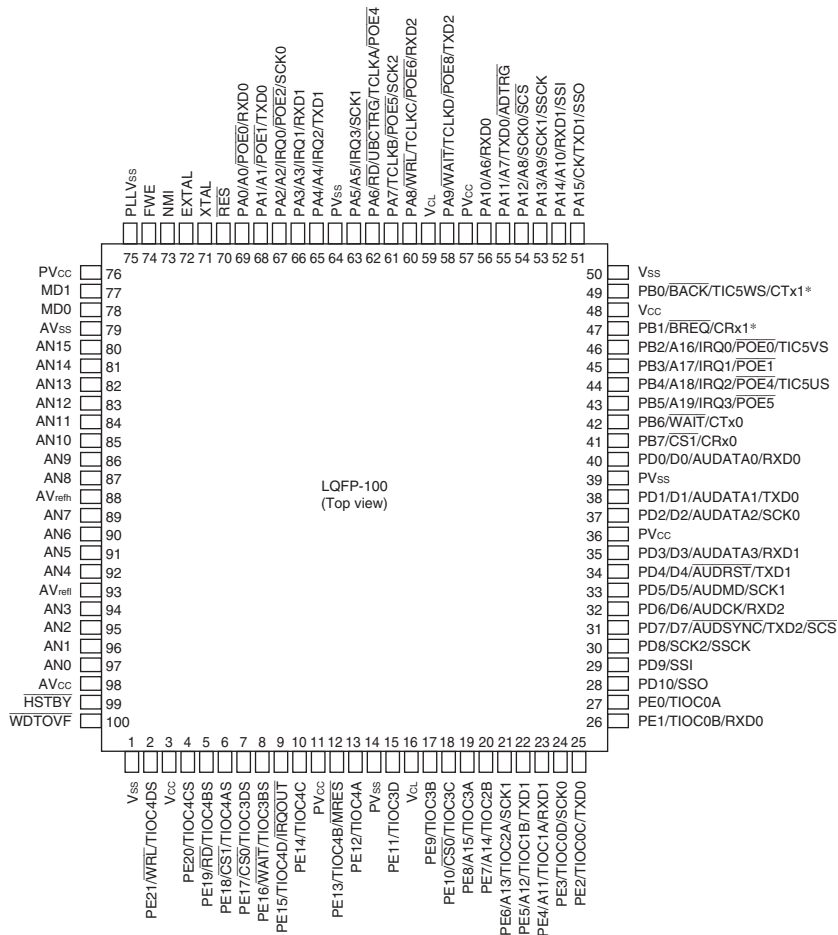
PLLVss 75
FWE 74
NMI 73
EXTAL 72
XTAL 71
$\overline{RES}$ 70
PA0/A0/$\overline{POE0}$/RXD0 69
PA1/A1/$\overline{POE1}$/TXD0 68
PA2/A2/IRQ0/$\overline{POE2}$/SCK0 67
PA3/A3/IRQ1/RXD1 66
PA4/A4/IRQ2/TXD1 65
PVss 64
PA5/A5/IRQ3/SCK1 63
PA6/$\overline{RD}$/UBCTRG/TCLKA/$\overline{POE4}$ 62
PA7/TCLKB/$\overline{POE5}$/SCK2 61
PA8/$\overline{WRL}$/TCLKC/$\overline{POE6}$/RXD2 60
VCL 59
PA9/$\overline{WAIT}$/TCLKD/$\overline{POE8}$/TXD2 58
PVcc 57
PA10/A6/RXD0 56
PA11/A7/TXD0/$\overline{ADTRG}$ 55
PA12/A8/SCK0/$\overline{SCS}$ 54
PA13/A9/SCK1/SSCK 53
PA14/A10/RXD1/SSI 52
PA15/CK/TXD1/SSO 51

PVcc 76
MD1 77
MD0 78
AVss 79
AN15 80
AN14 81
AN13 82
AN12 83
AN11 84
AN10 85
AN9 86
AN8 87
AVrefh 88
AN7 89
AN6 90
AN5 91
AN4 92
AVrefl 93
AN3 94
AN2 95
AN1 96
AN0 97
AVcc 98
$\overline{HSTBY}$ 99
$\overline{WDTOVF}$ 100

LQFP-100
(Top view)

50 Vss
49 PB0/$\overline{BACK}$/TIC5WS/CTx1*
48 Vcc
47 PB1/$\overline{BREQ}$/CRx1*
46 PB2/A16/IRQ0/$\overline{POE0}$/TIC5VS
45 PB3/A17/IRQ1/$\overline{POE1}$
44 PB4/A18/IRQ2/$\overline{POE4}$/TIC5US
43 PB5/A19/IRQ3/$\overline{POE5}$
42 PB6/$\overline{WAIT}$/CTx0
41 PB7/$\overline{CS1}$/CRx0
40 PD0/D0/AUDATA0/RXD0
39 PVss
38 PD1/D1/AUDATA1/TXD0
37 PD2/D2/AUDATA2/SCK0
36 PVcc
35 PD3/D3/AUDATA3/RXD1
34 PD4/D4/$\overline{AUDRST}$/TXD1
33 PD5/D5/AUDMD/SCK1
32 PD6/D6/AUDCK/RXD2
31 PD7/D7/$\overline{AUDSYNC}$/TXD2/$\overline{SCS}$
30 PD8/SCK2/SSCK
29 PD9/SSI
28 PD10/SSO
27 PE0/TIOC0A
26 PE1/TIOC0B/RXD0

1 Vss
2 PE21/$\overline{WRL}$/TIOC4DS
3 Vcc
4 PE20/TIOC4CS
5 PE19/$\overline{RD}$/TIOC4BS
6 PE18/$\overline{CS1}$/TIOC4AS
7 PE17/$\overline{CS0}$/TIOC3DS
8 PE16/$\overline{WAIT}$/TIOC3BS
9 PE15/TIOC4D/$\overline{IRQOUT}$
10 PE14/TIOC4C
11 PVcc
12 PE13/TIOC4B/$\overline{MRES}$
13 PE12/TIOC4A
14 PVss
15 PE11/TIOC3D
16 VCL
17 PE9/TIOC3B
18 PE10/$\overline{CS0}$/TIOC3C
19 PE8/A15/TIOC3A
20 PE7/A14/TIOC2B
21 PE6/A13/TIOC2A/SCK1
22 PE5/A12/TIOC1B/TXD1
23 PE4/A11/TIOC1A/RXD1
24 PE3/TIOC0D/SCK0
25 PE2/TIOC0C/TXD0